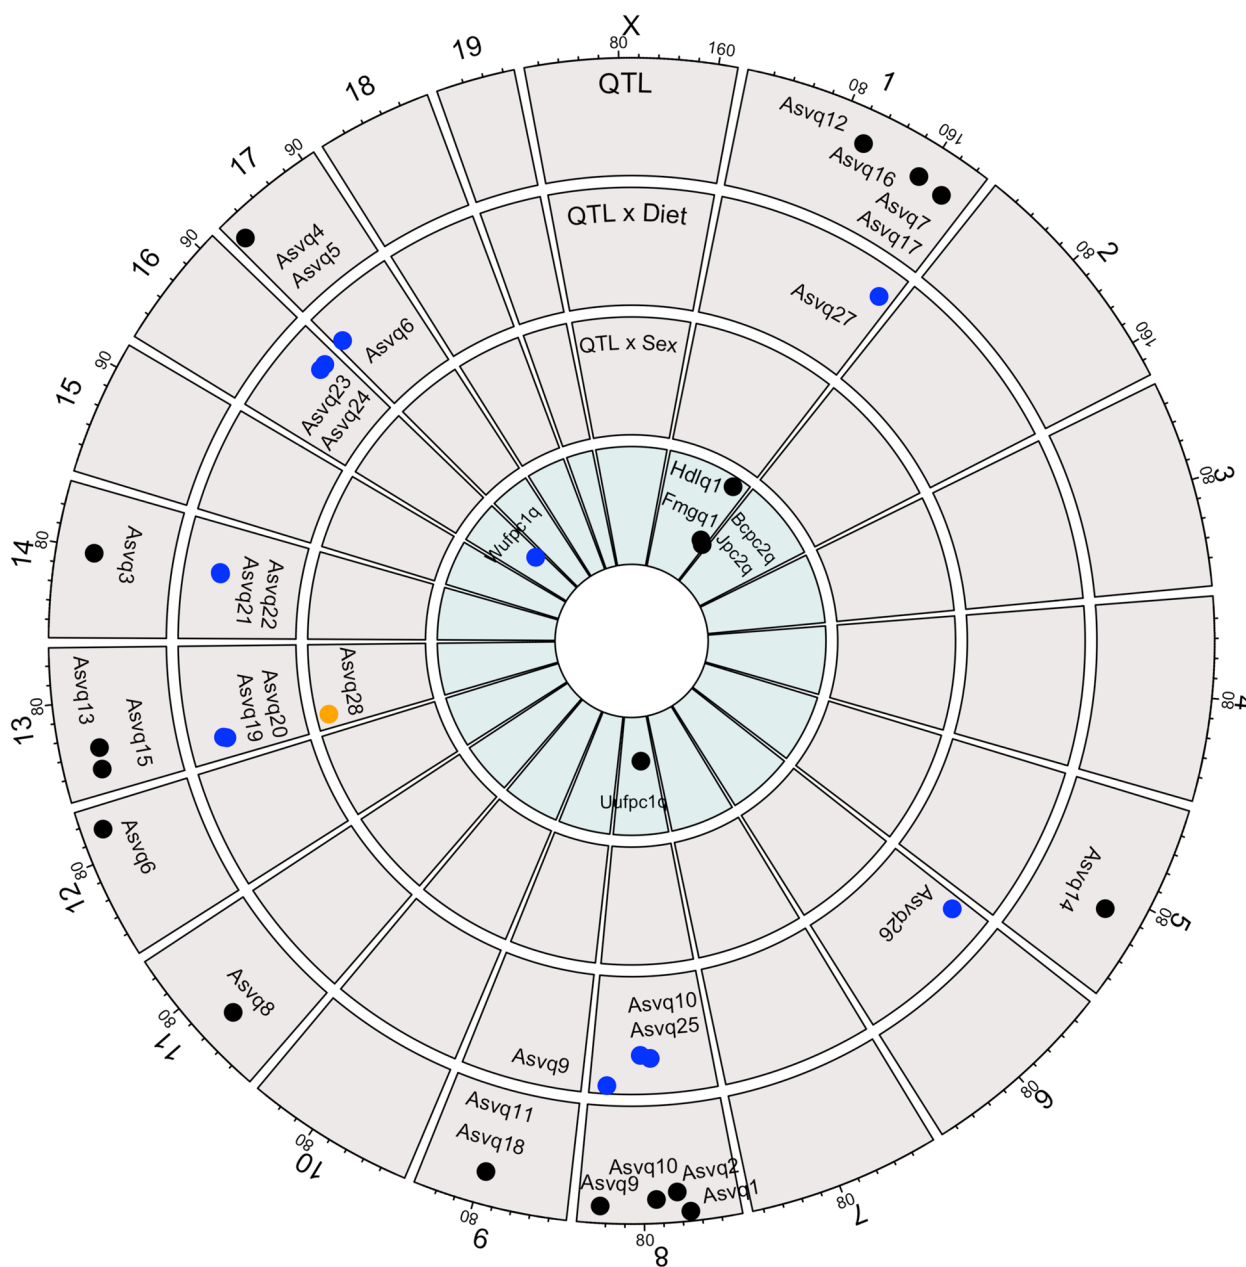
X
80
160
QTL
19
18
17
90
16
90
15
90
14
80
13
80
12
80
11
80
10
80
9
80
8
80
7
80
6
80
5
80
4
80
3
80
2
80
160
1
80
160
Asvq12
Asvq16
Asvq7
Asvq17
QTL x Diet
Asvq27
Asvq4
Asvq5
Asvq6
Asvq23
Asvq24
QTL x Sex
Hdlq1
Fmgq1
Bcpc2q
Jpc2q
Wufpc1q
Asvq3
Asvq22
Asvq21
Asvq13
Asvq15
Asvq20
Asvq19
Asvq28
Uufpc1q
Asvq6
Asvq8
Asvq26
Asvq14
Asvq10
Asvq25
Asvq9
Asvq11
Asvq18
Asvq10
Asvq2
Asvq9
Asvq1